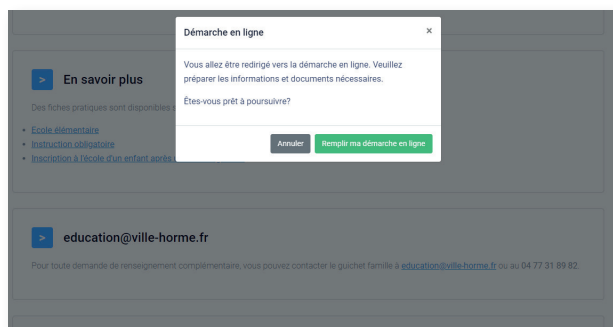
Démarche en ligne

×

Vous allez être redirigé vers la démarche en ligne. Veuillez préparer les informations et documents nécessaires.

Êtes-vous prêt à poursuivre?

Annuler

Remplir ma démarche en ligne

>

En savoir plus

Des fiches pratiques sont disponibles s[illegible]

• Ecole élémentaire
• Instruction obligatoire
• Inscription à l'école d'un enfant après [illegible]

>

education@ville-horme.fr

Pour toute demande de renseignement complémentaire, vous pouvez contacter le guichet famille à education@ville-horme.fr ou au 04 77 31 89 82.